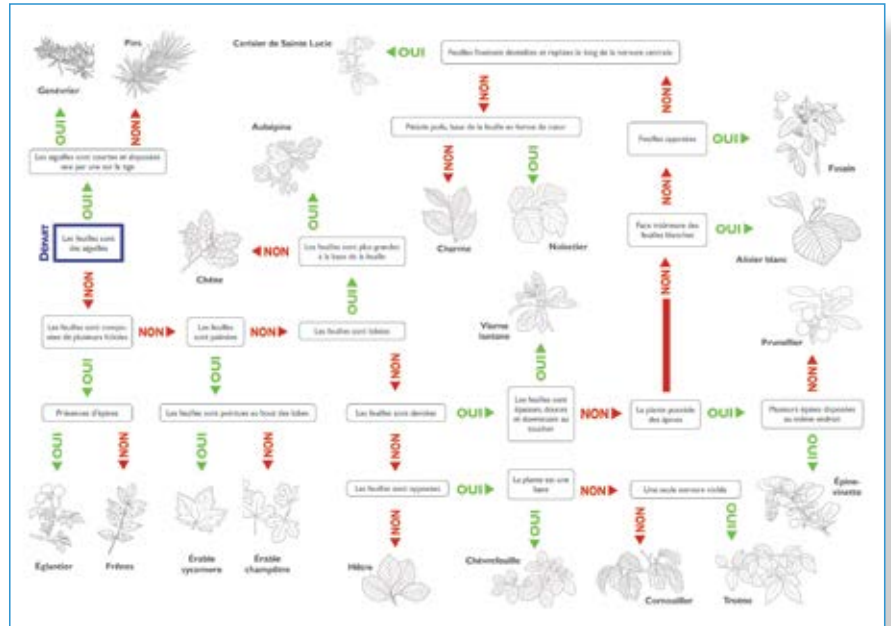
Genévrier

Pins

OUI

NON

Les aiguilles sont courtes et disposées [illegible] par une sur la tige

OUI

DÉPART

Les feuilles sont des aiguilles

NON

Les feuilles sont composées de plusieurs folioles

NON

Les feuilles sont palmées

NON

Les feuilles sont lobées

OUI

Présence d'épines

OUI

NON

Eglantier

Frênes

OUI

Les feuilles sont pointues au bout des lobes

OUI

NON

Érable sycomore

Érable champêtre

Aubépine

OUI

Les feuilles sont plus grandes à la base de la feuille

NON

Chêne

OUI

Cerisier de Sainte Lucie

OUI

Feuilles finement dentelées et repliées le long de la nervure centrale

NON

Pétiole poilu, base de la feuille en forme de cœur

NON

OUI

Charme

Noisetier

NON

Les feuilles sont dentées

NON

Les feuilles sont opposées

NON

Hêtre

OUI

Les feuilles sont épaisses, douces et duveteuses au toucher

OUI

Viorne lantane

NON

OUI

La plante est une liane

OUI

Chèvrefeuille

NON

Une seule nervure visible

NON

OUI

Cornouiller

Troène

La plante possède des épines

NON

Face inférieure des feuilles blanches

OUI

Alisier blanc

NON

Feuilles opposées

OUI

Fusain

OUI

Plusieurs épines disposées au même endroit

NON

Prunellier

OUI

Épine-vinette